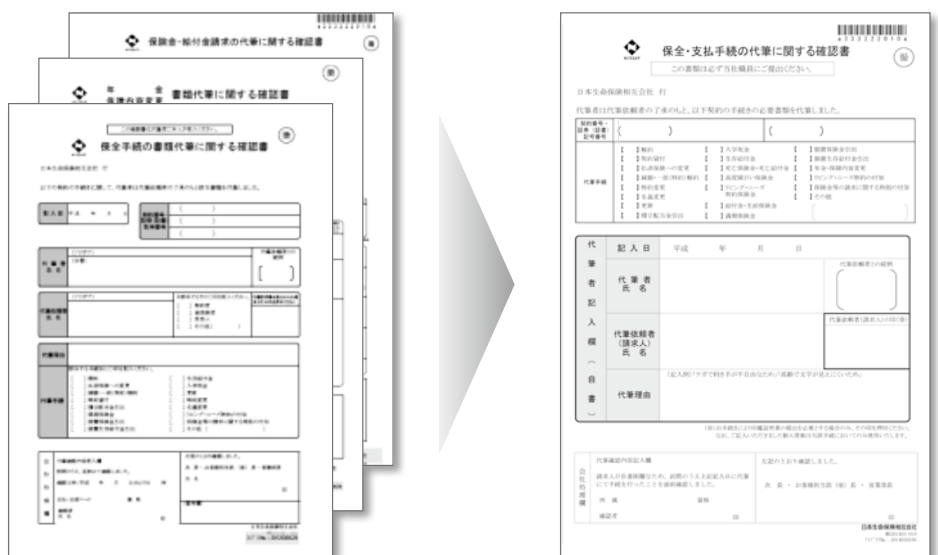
保険金・給付金請求の代筆に関する確認書

年金 保険内容変更 書類代筆に関する確認書

この書類は代筆者ご本人がご記入ください。

保全手続の書類代筆に関する確認書

日本生命保険相互会社 行

記入日 平成 年 月 日

代筆理由

代筆手続

保全・支払手続の代筆に関する確認書

この書類は必ず当社職員にご提出ください。

日本生命保険相互会社 行

代筆者は代筆依頼者の了承のもと、以下契約の手続きの必要書類を代筆しました。

| 契約番号・証券(証書)記号番号 | ( ) | ( ) |
|---|---|---|

代筆手続

| 代筆者記入欄(自書) | 記入日 | 平成 年 月 日 |
|---|---|---|
| | 代筆者 氏名 | |
| | 代筆依頼者(請求人) 氏名 | |
| | 代筆理由 | |

会社処理欄

代筆依頼の内容確認

上記のとおり確認しました。

日本生命保険相互会社